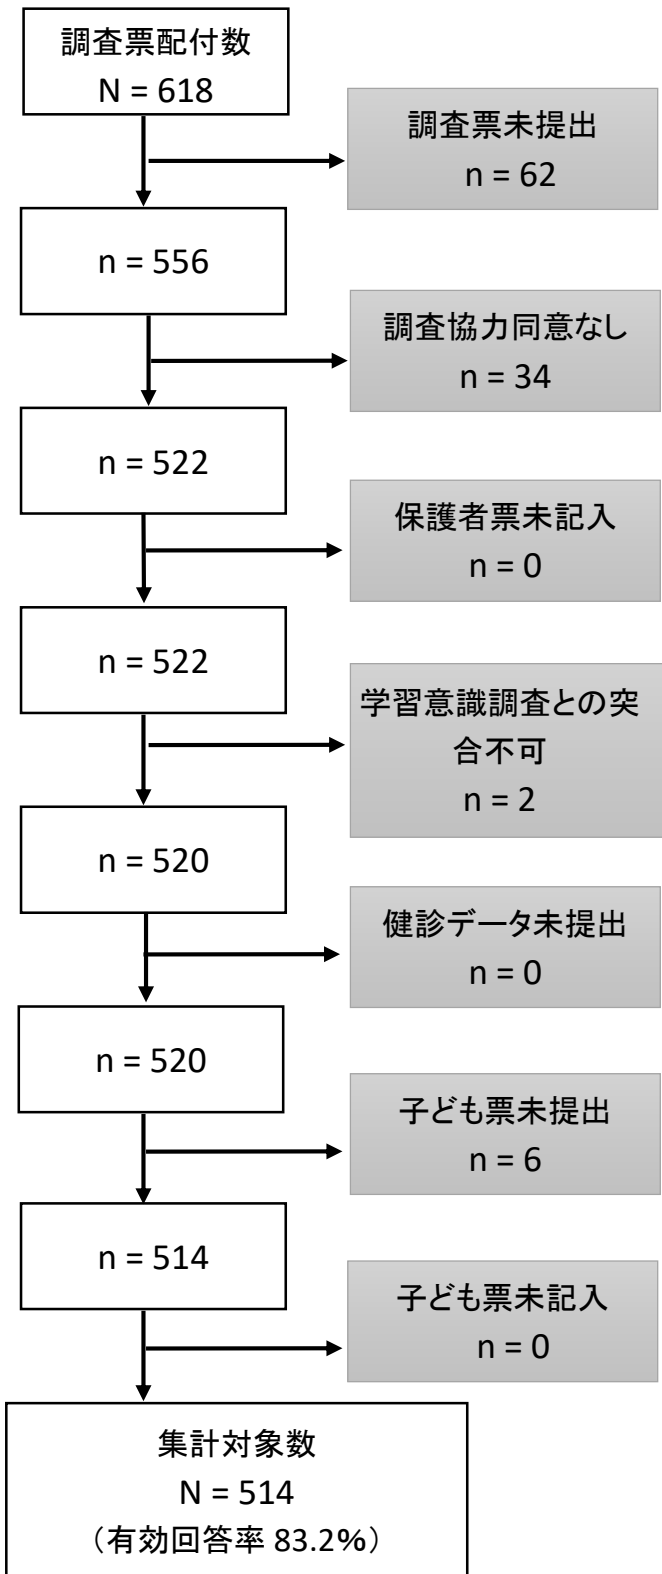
調査票配付数
N = 618

調査票未提出
n = 62

n = 556

調査協力同意なし
n = 34

n = 522

保護者票未記入
n = 0

n = 522

学習意識調査との突合不可
n = 2

n = 520

健診データ未提出
n = 0

n = 520

子ども票未提出
n = 6

n = 514

子ども票未記入
n = 0

集計対象数
N = 514
（有効回答率 83.2%）